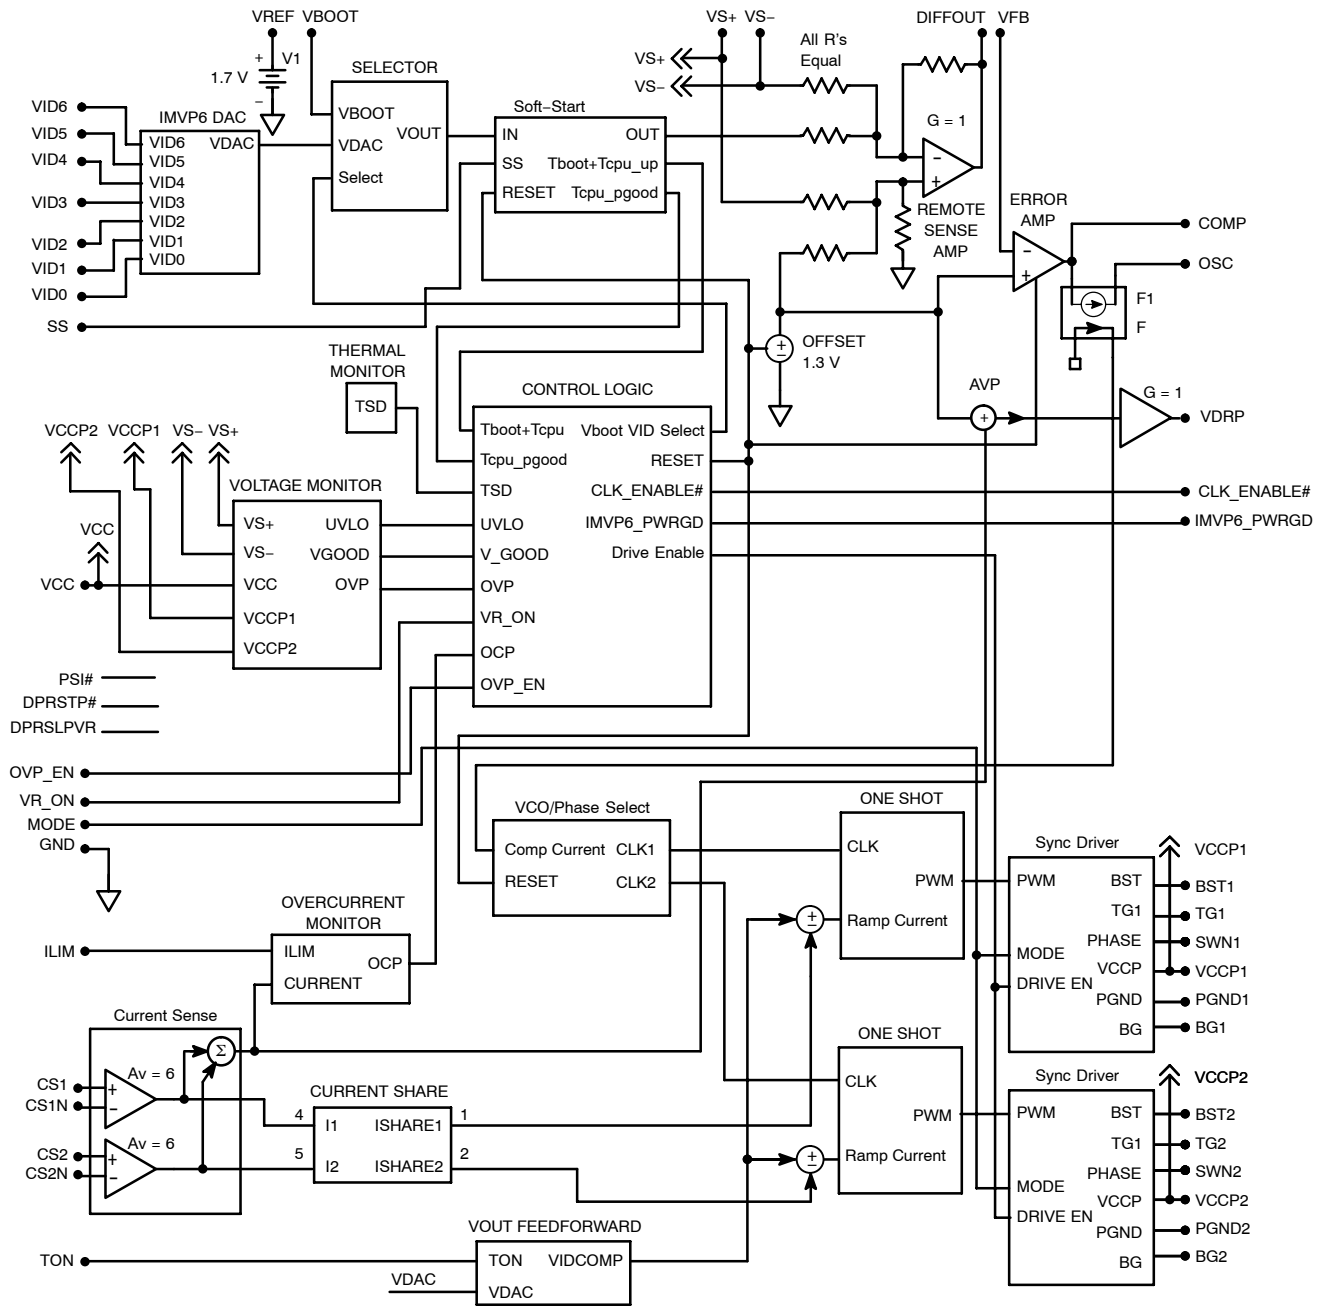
VREF VBOOT
+ V1
1.7 V
−
SELECTOR
VBOOT
VDAC
Select
VOUT
IMVP6 DAC
VID6
VID5
VID4
VID3
VID2
VID1
VID0
VDAC
VID6
VID5
VID4
VID3
VID2
VID1
VID0
SS
Soft−Start
IN
SS
RESET
OUT
Tboot+Tcpu_up
Tcpu_pgood
VS+ VS−
VS+
VS−
All R's Equal
DIFFOUT VFB
G = 1
−
+
REMOTE SENSE AMP
ERROR AMP
−
+
COMP
OSC
F1
F
OFFSET 1.3 V
THERMAL MONITOR
TSD
CONTROL LOGIC
Tboot+Tcpu
Tcpu_pgood
TSD
UVLO
V_GOOD
OVP
VR_ON
OCP
OVP_EN
Vboot VID Select
RESET
CLK_ENABLE#
IMVP6_PWRGD
Drive Enable
AVP
G = 1
VDRP
CLK_ENABLE#
IMVP6_PWRGD
VCCP2 VCCP1 VS− VS+
VOLTAGE MONITOR
VCC
VCC
VS+
VS−
VCC
VCCP1
VCCP2
UVLO
VGOOD
OVP
PSI#
DPRSTP#
DPRSLPVR
OVP_EN
VR_ON
MODE
GND
VCO/Phase Select
Comp Current CLK1
RESET CLK2
ONE SHOT
CLK
PWM
Ramp Current
Sync Driver
PWM
MODE
DRIVE EN
BST
TG1
PHASE
VCCP
PGND
BG
VCCP1
BST1
TG1
SWN1
VCCP1
PGND1
BG1
OVERCURRENT MONITOR
ILIM
ILIM
CURRENT
OCP
Current Sense
CS1
CS1N
CS2
CS2N
Av = 6
Av = 6
$\Sigma$
CURRENT SHARE
4
I1
ISHARE1
1
5
I2
ISHARE2
2
ONE SHOT
CLK
PWM
Ramp Current
Sync Driver
PWM
MODE
DRIVE EN
BST
TG1
PHASE
VCCP
PGND
BG
VCCP2
BST2
TG2
SWN2
VCCP2
PGND2
BG2
VOUT FEEDFORWARD
TON
TON
VDAC
VIDCOMP
VDAC